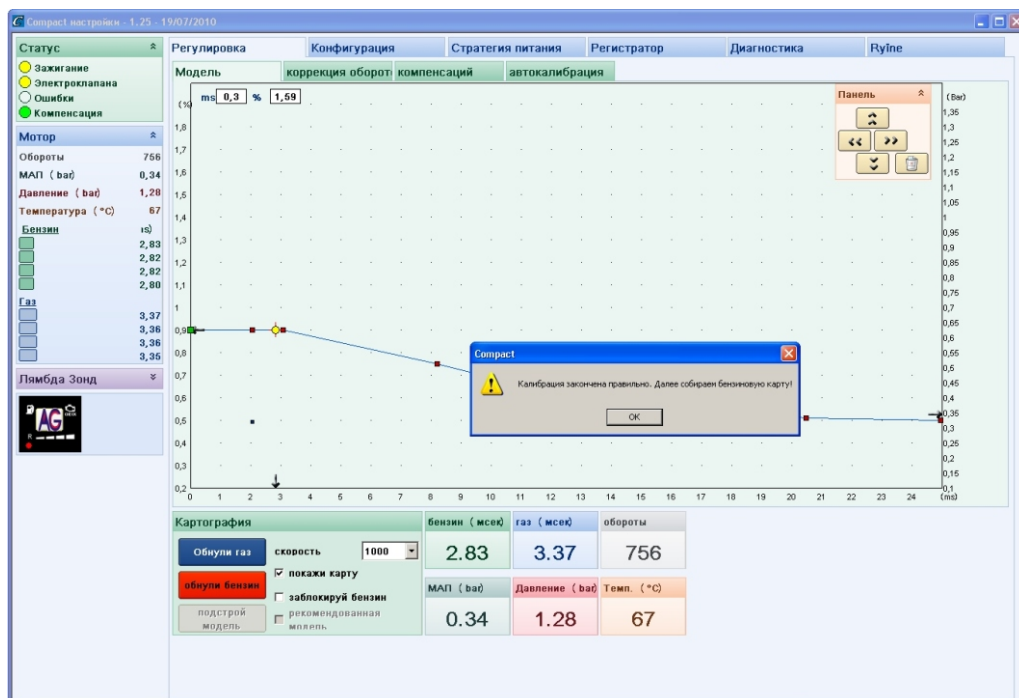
Compact настройки - 1.25 - 19/07/2010

Статус
Зажигание
Электроклапана
Ошибки
Компенсация

Мотор
Обороты 756
МАП (bar) 0,34
Давление (bar) 1,28
Температура (°C) 67
Бензин ms)
2,83
2,82
2,82
2,80
Газ
3,37
3,36
3,36
3,35

Лямбда Зонд

Регулировка | Конфигурация | Стратегия питания | Регистратор | Диагностика | Ryline

Модель | коррекция оборот | компенсаций | автокалибрация

ms 0,3 % 1,59

(%)
1,8
1,7
1,6
1,5
1,4
1,3
1,2
1,1
1
0,9
0,8
0,7
0,6
0,5
0,4
0,3
0,2

0 1 2 3 4 5 6 7 8 9 10 11 12 13 14 15 16 17 18 19 20 21 22 23 24 (ms)

(Bar)
1,35
1,3
1,25
1,2
1,15
1,1
1,05
1
0,95
0,9
0,85
0,8
0,75
0,7
0,65
0,6
0,55
0,5
0,45
0,4
0,35
0,3
0,25
0,2
0,15
0,1

Панель

Compact
Калибрация закончена правильно. Далее собираем бензиновую карту!
OK

Картография
Обнули газ
скорость 1000
покажи карту
обнули бензин
заблокируй бензин
подстрой модель
рекомендованная модель

бензин (мсек) 2.83
газ (мсек) 3.37
обороты 756
МАП (bar) 0.34
Давление (bar) 1.28
Темп. (°C) 67